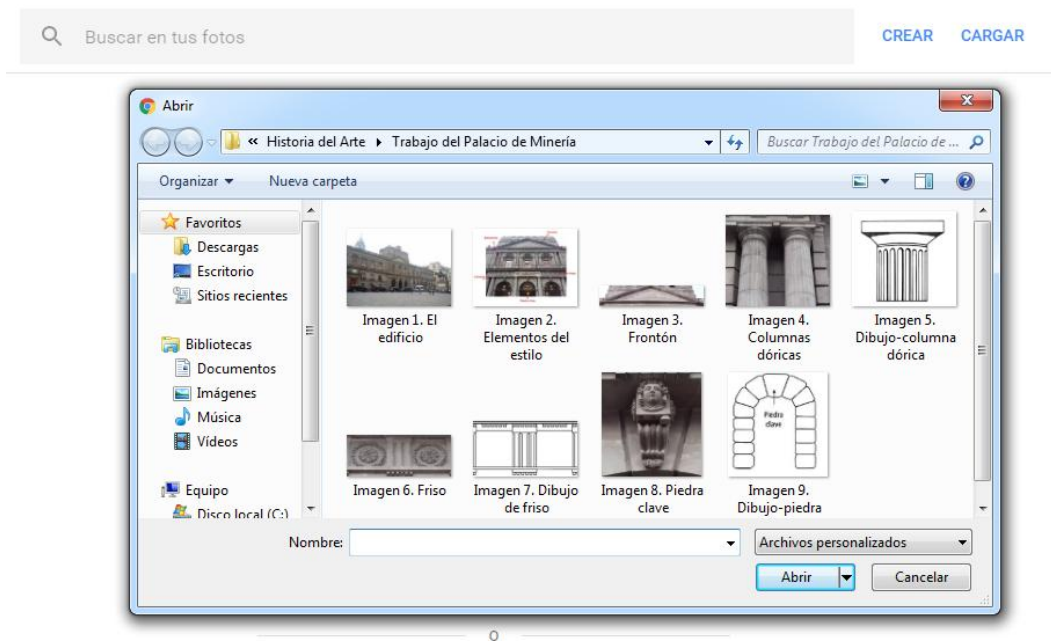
Buscar en tus fotos

CREAR CARGAR

Abrir

« Historia del Arte ▸ Trabajo del Palacio de Minería

Buscar Trabajo del Palacio de ...

Organizar ▾ Nueva carpeta

Favoritos
Descargas
Escritorio
Sitios recientes

Bibliotecas
Documentos
Imágenes
Música
Vídeos

Equipo
Disco local (C:)

Imagen 1. El edificio

Imagen 2. Elementos del estilo

Imagen 3. Frontón

Imagen 4. Columnas dóricas

Imagen 5. Dibujo-columna dórica

Imagen 6. Friso

Imagen 7. Dibujo de friso

Imagen 8. Piedra clave

Piedra clave

Imagen 9. Dibujo-piedra

Nombre:

Archivos personalizados

Abrir

Cancelar

o